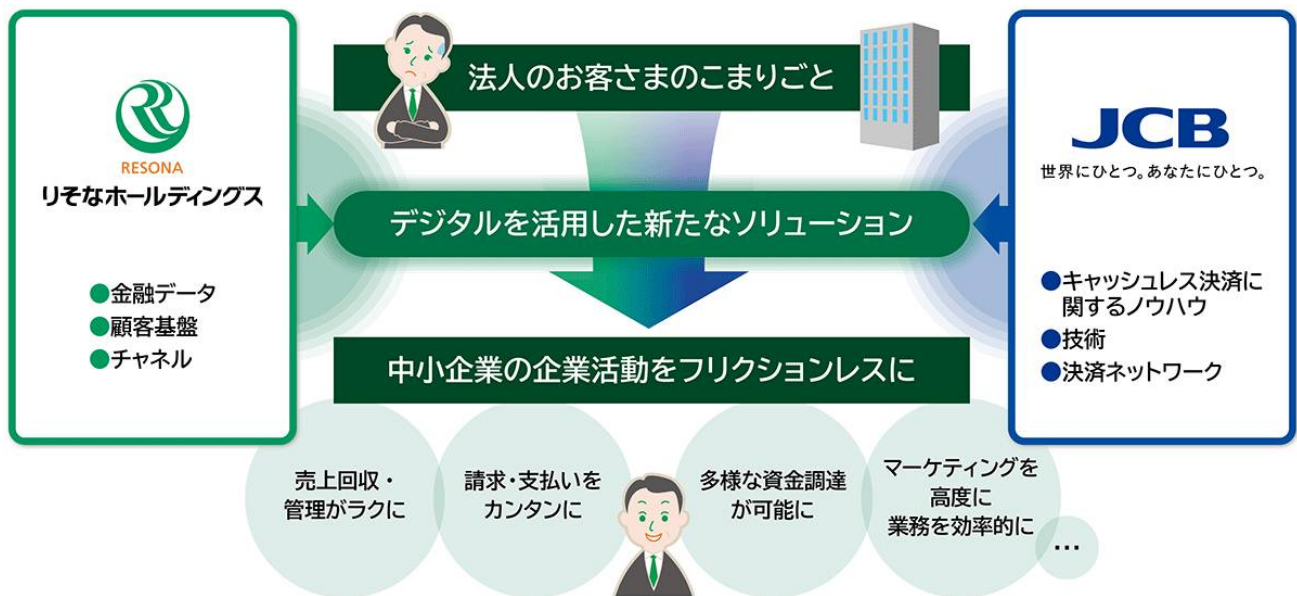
RESONA
りそなホールディングス

●金融データ
●顧客基盤
●チャネル

法人のお客さまのこまりごと

デジタルを活用した新たなソリューション

中小企業の企業活動をフリクションレスに

JCB
世界にひとつ。あなたにひとつ。

●キャッシュレス決済に関するノウハウ
●技術
●決済ネットワーク

売上回収・管理がラクに

請求・支払いをカンタンに

多様な資金調達が可能に

マーケティングを高度に業務を効率的に

…